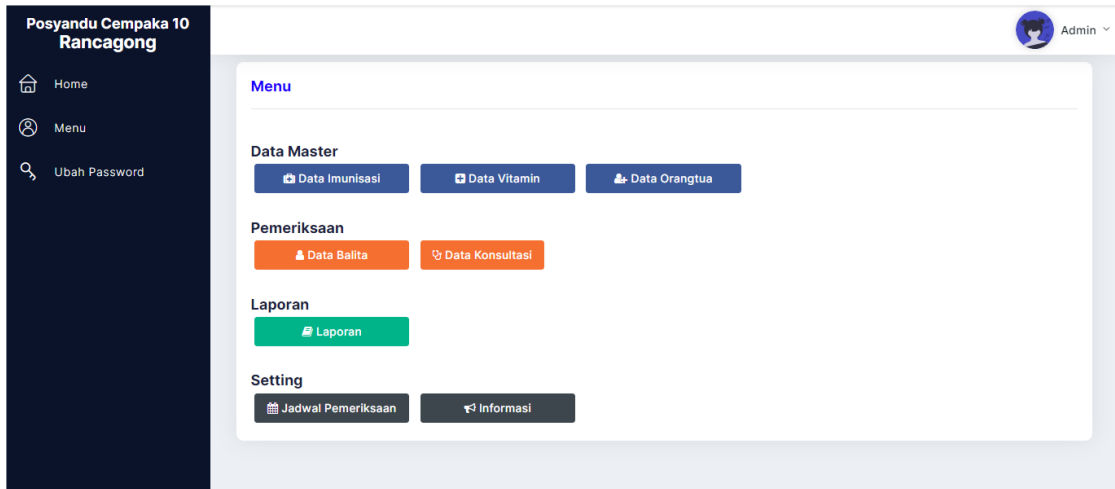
Posyandu Cempaka 10
Rancagong

Home

Menu

Ubah Password

Admin

Menu

Data Master

Data Imunisasi

Data Vitamin

Data Orangtua

Pemeriksaan

Data Balita

Data Konsultasi

Laporan

Laporan

Setting

Jadwal Pemeriksaan

Informasi